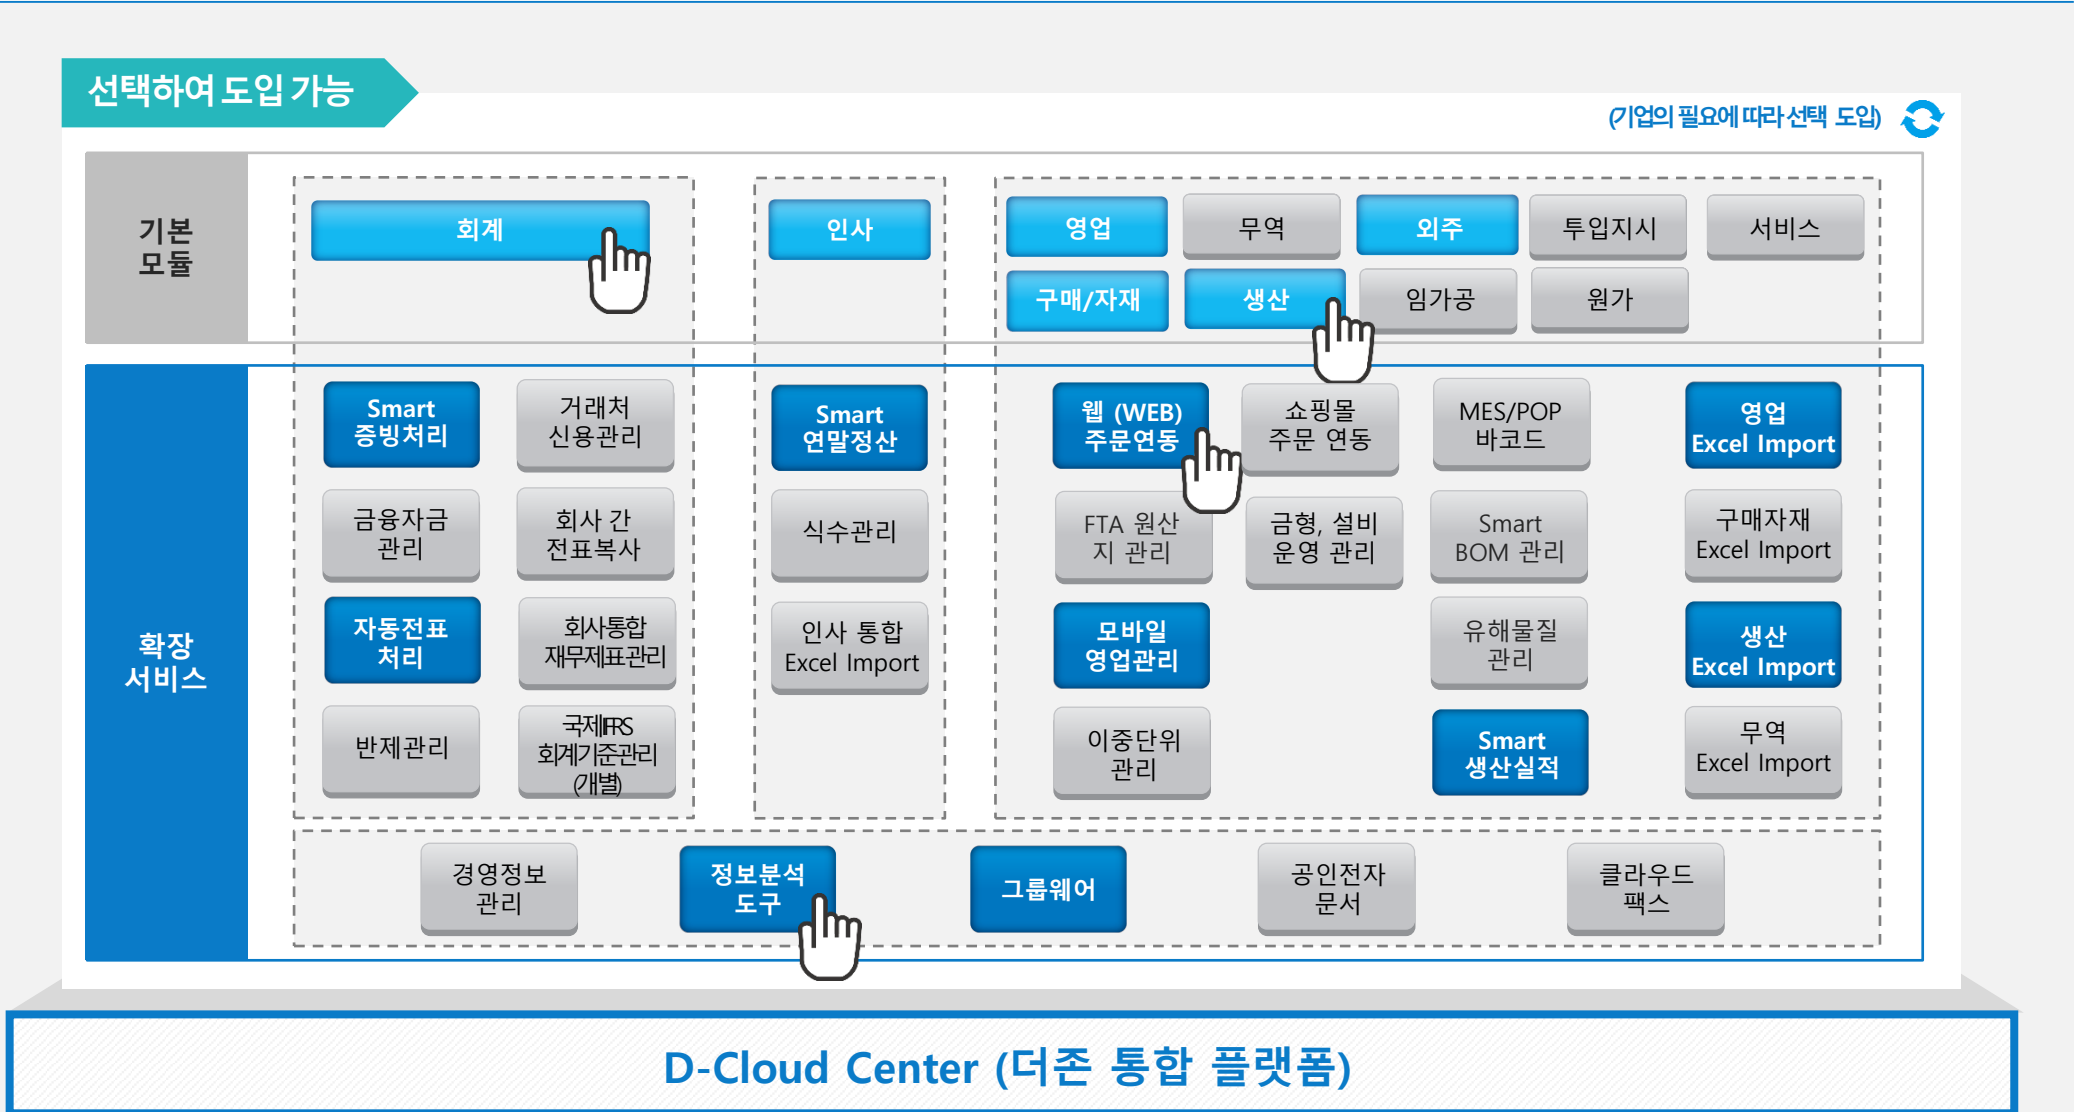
선택하여 도입 가능

(기업의 필요에 따라 선택 도입)

기본 모듈

회계

인사

영업
무역
외주
투입지시
서비스
구매/자재
생산
임가공
원가

확장 서비스

Smart 증빙처리
거래처 신용관리
금융자금 관리
회사 간 전표복사
자동전표 처리
회사통합 재무제표관리
반제관리
국제IFRS 회계기준관리 (개별)

Smart 연말정산
식수관리
인사 통합 Excel Import

웹 (WEB) 주문연동
쇼핑몰 주문 연동
MES/POP 바코드
영업 Excel Import
FTA 원산지 관리
금형, 설비 운영 관리
Smart BOM 관리
구매자재 Excel Import
모바일 영업관리
유해물질 관리
생산 Excel Import
이중단위 관리
Smart 생산실적
무역 Excel Import

경영정보 관리
정보분석 도구
그룹웨어
공인전자 문서
클라우드 팩스

D-Cloud Center (더존 통합 플랫폼)